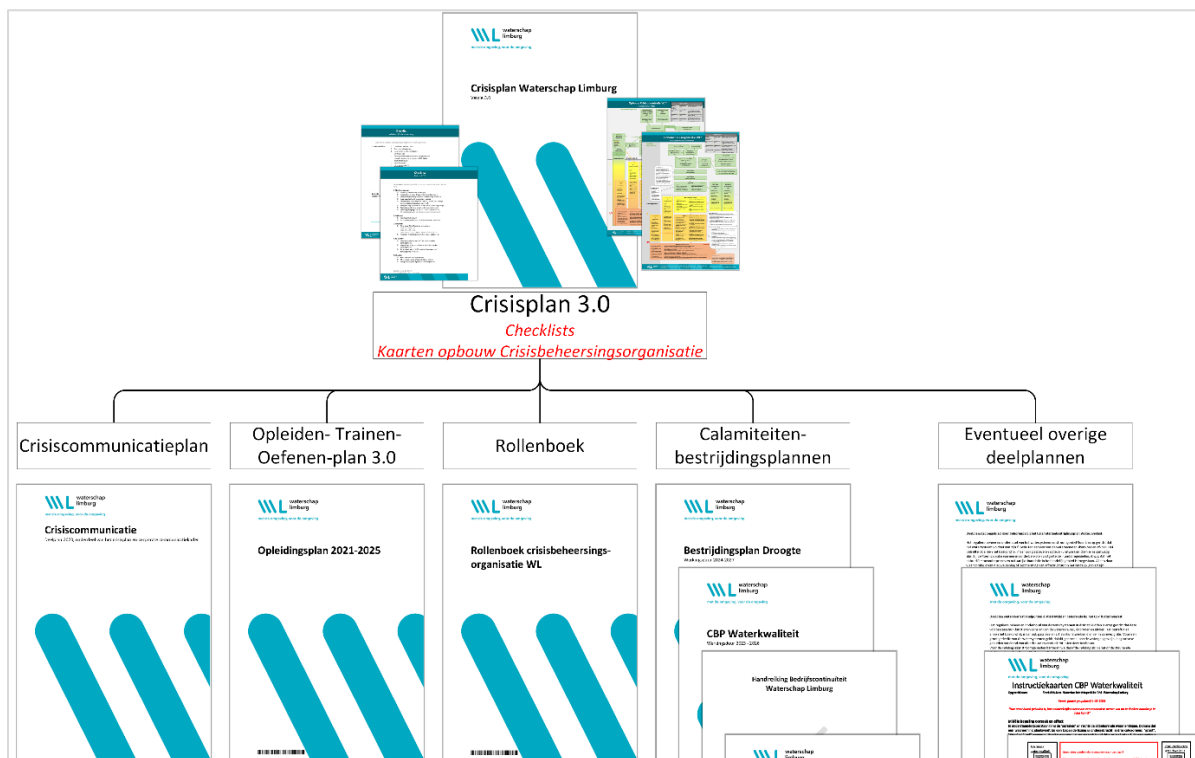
waterschap limburg

Crisisplan Waterschap Limburg

Crisisplan 3.0
Checklists
Kaarten opbouw Crisisbeheersingsorganisatie

Crisiscommunicatieplan

Opleiden- Trainen- Oefenen-plan 3.0

Rollenboek

Calamiteiten- bestrijdingsplannen

Eventueel overige deelplannen

waterschap limburg

Crisiscommunicatie

waterschap limburg

Opleidingsplan 2021-2025

waterschap limburg

Rollenboek crisisbeheersings- organisatie WL

waterschap limburg

Bestrijdingsplan Droogte

CBP Waterkwaliteit

Handreiking Bedrijfscontinuiteit Waterschap Limburg

waterschap limburg

waterschap limburg

waterschap limburg

waterschap limburg

Instructiekaarten CBP Waterkwaliteit

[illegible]